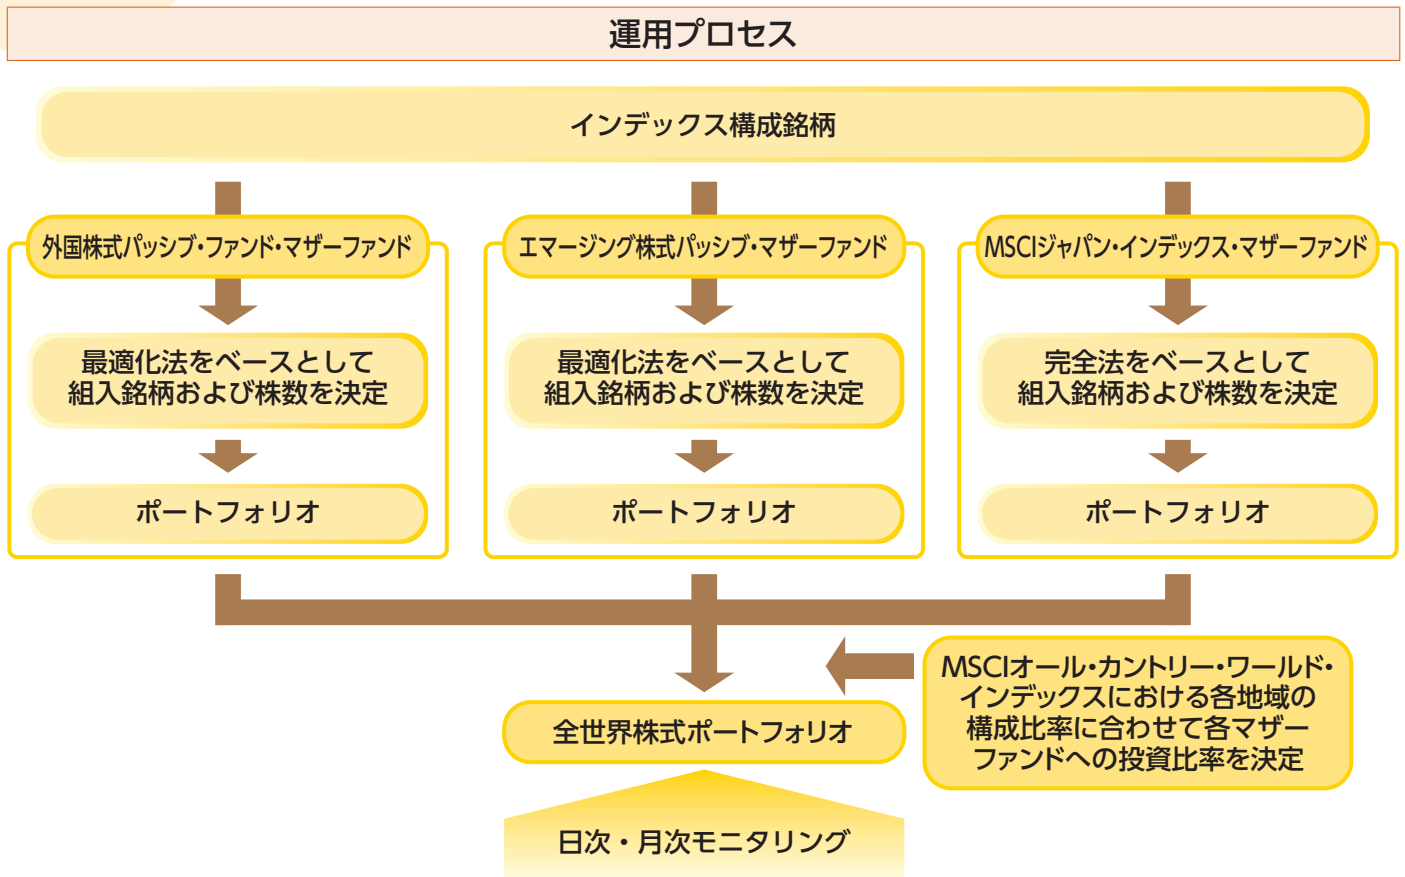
運用プロセス

インデックス構成銘柄

外国株式パッシブ・ファンド・マザーファンド

最適化法をベースとして組入銘柄および株数を決定

ポートフォリオ

エマージング株式パッシブ・マザーファンド

最適化法をベースとして組入銘柄および株数を決定

ポートフォリオ

MSCIジャパン・インデックス・マザーファンド

完全法をベースとして組入銘柄および株数を決定

ポートフォリオ

MSCIオール・カントリー・ワールド・インデックスにおける各地域の構成比率に合わせて各マザーファンドへの投資比率を決定

全世界株式ポートフォリオ

日次・月次モニタリング